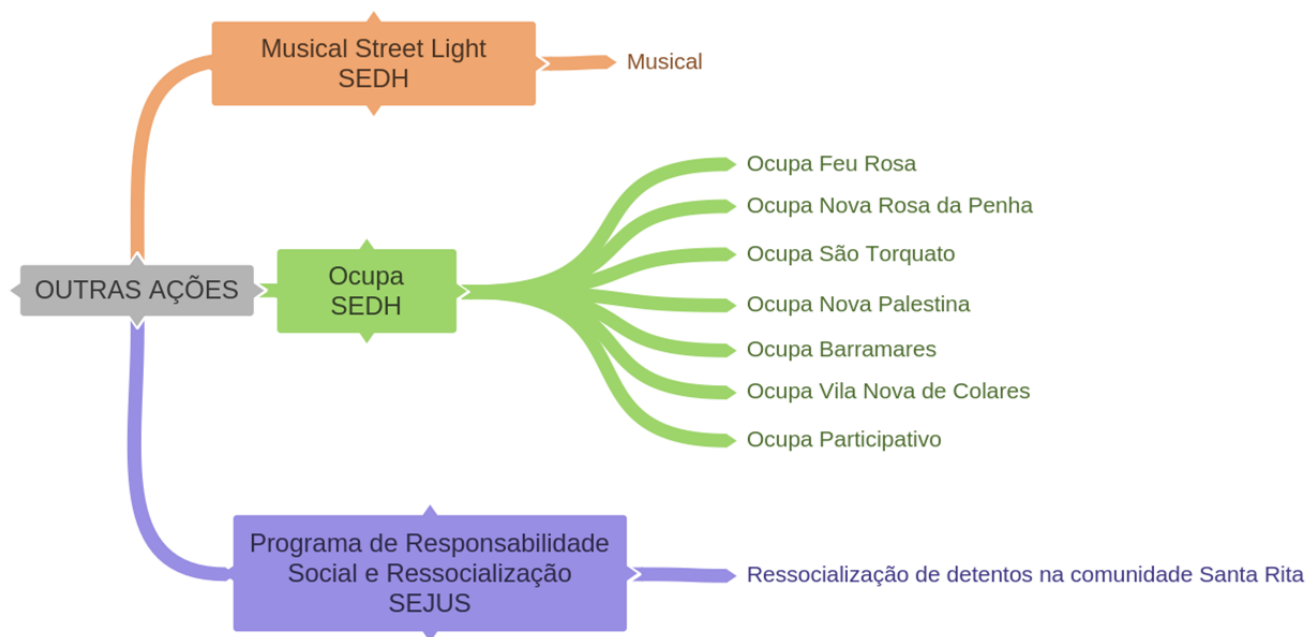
Musical Street Light
SEDH

Musical

OUTRAS AÇÕES

Ocupa
SEDH

Ocupa Feu Rosa
Ocupa Nova Rosa da Penha
Ocupa São Torquato
Ocupa Nova Palestina
Ocupa Barramares
Ocupa Vila Nova de Colares
Ocupa Participativo

Programa de Responsabilidade
Social e Ressocialização
SEJUS

Ressocialização de detentos na comunidade Santa Rita